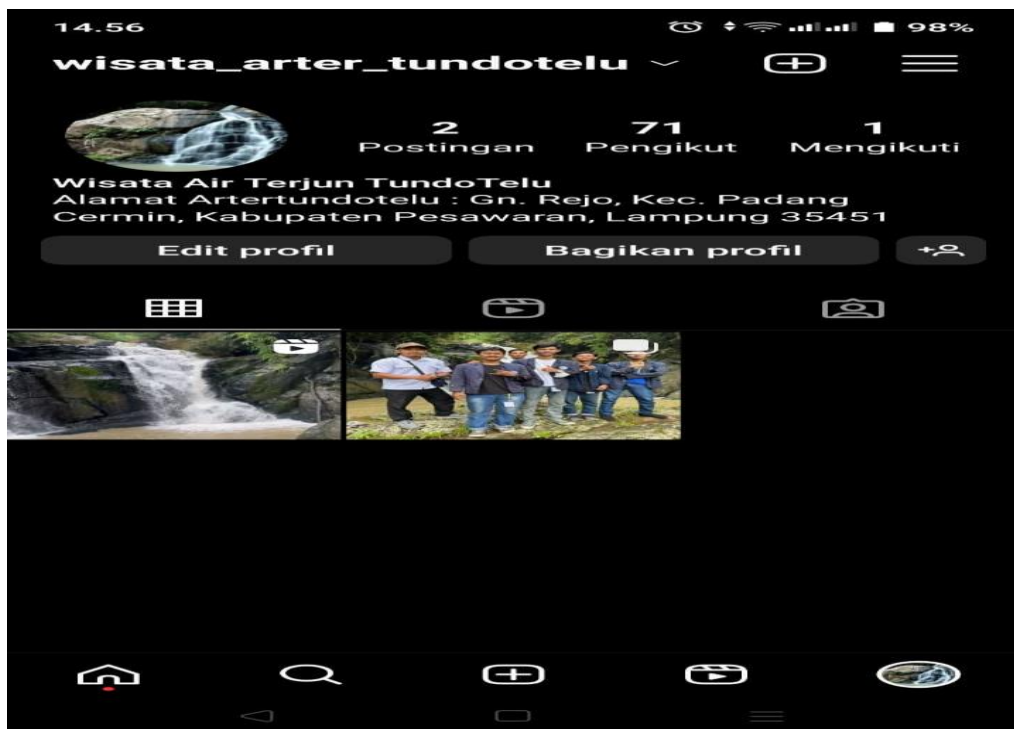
14.56

98%

wisata_arter_tundotelu

2
Postingan

71
Pengikut

1
Mengikuti

Wisata Air Terjun TundoTelu
Alamat Artertundotelu : Gn. Rejo, Kec. Padang Cermin, Kabupaten Pesawaran, Lampung 35451

Edit profil

Bagikan profil